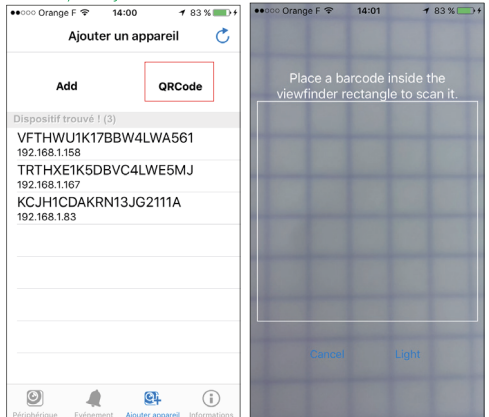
●●○○○ Orange F 14:00 83 %

Ajouter un appareil

Add

QRCode

Dispositif trouvé ! (3)

VFTHWU1K17BBW4LWA561
192.168.1.158

TRTHXE1K5DBVC4LWE5MJ
192.168.1.167

KCJH1CDAKRN13JG2111A
192.168.1.83

Périphérique Evénement Ajouter appareil Informations

●●○○○ Orange F 14:01 83 %

Place a barcode inside the viewfinder rectangle to scan it.

Cancel Light